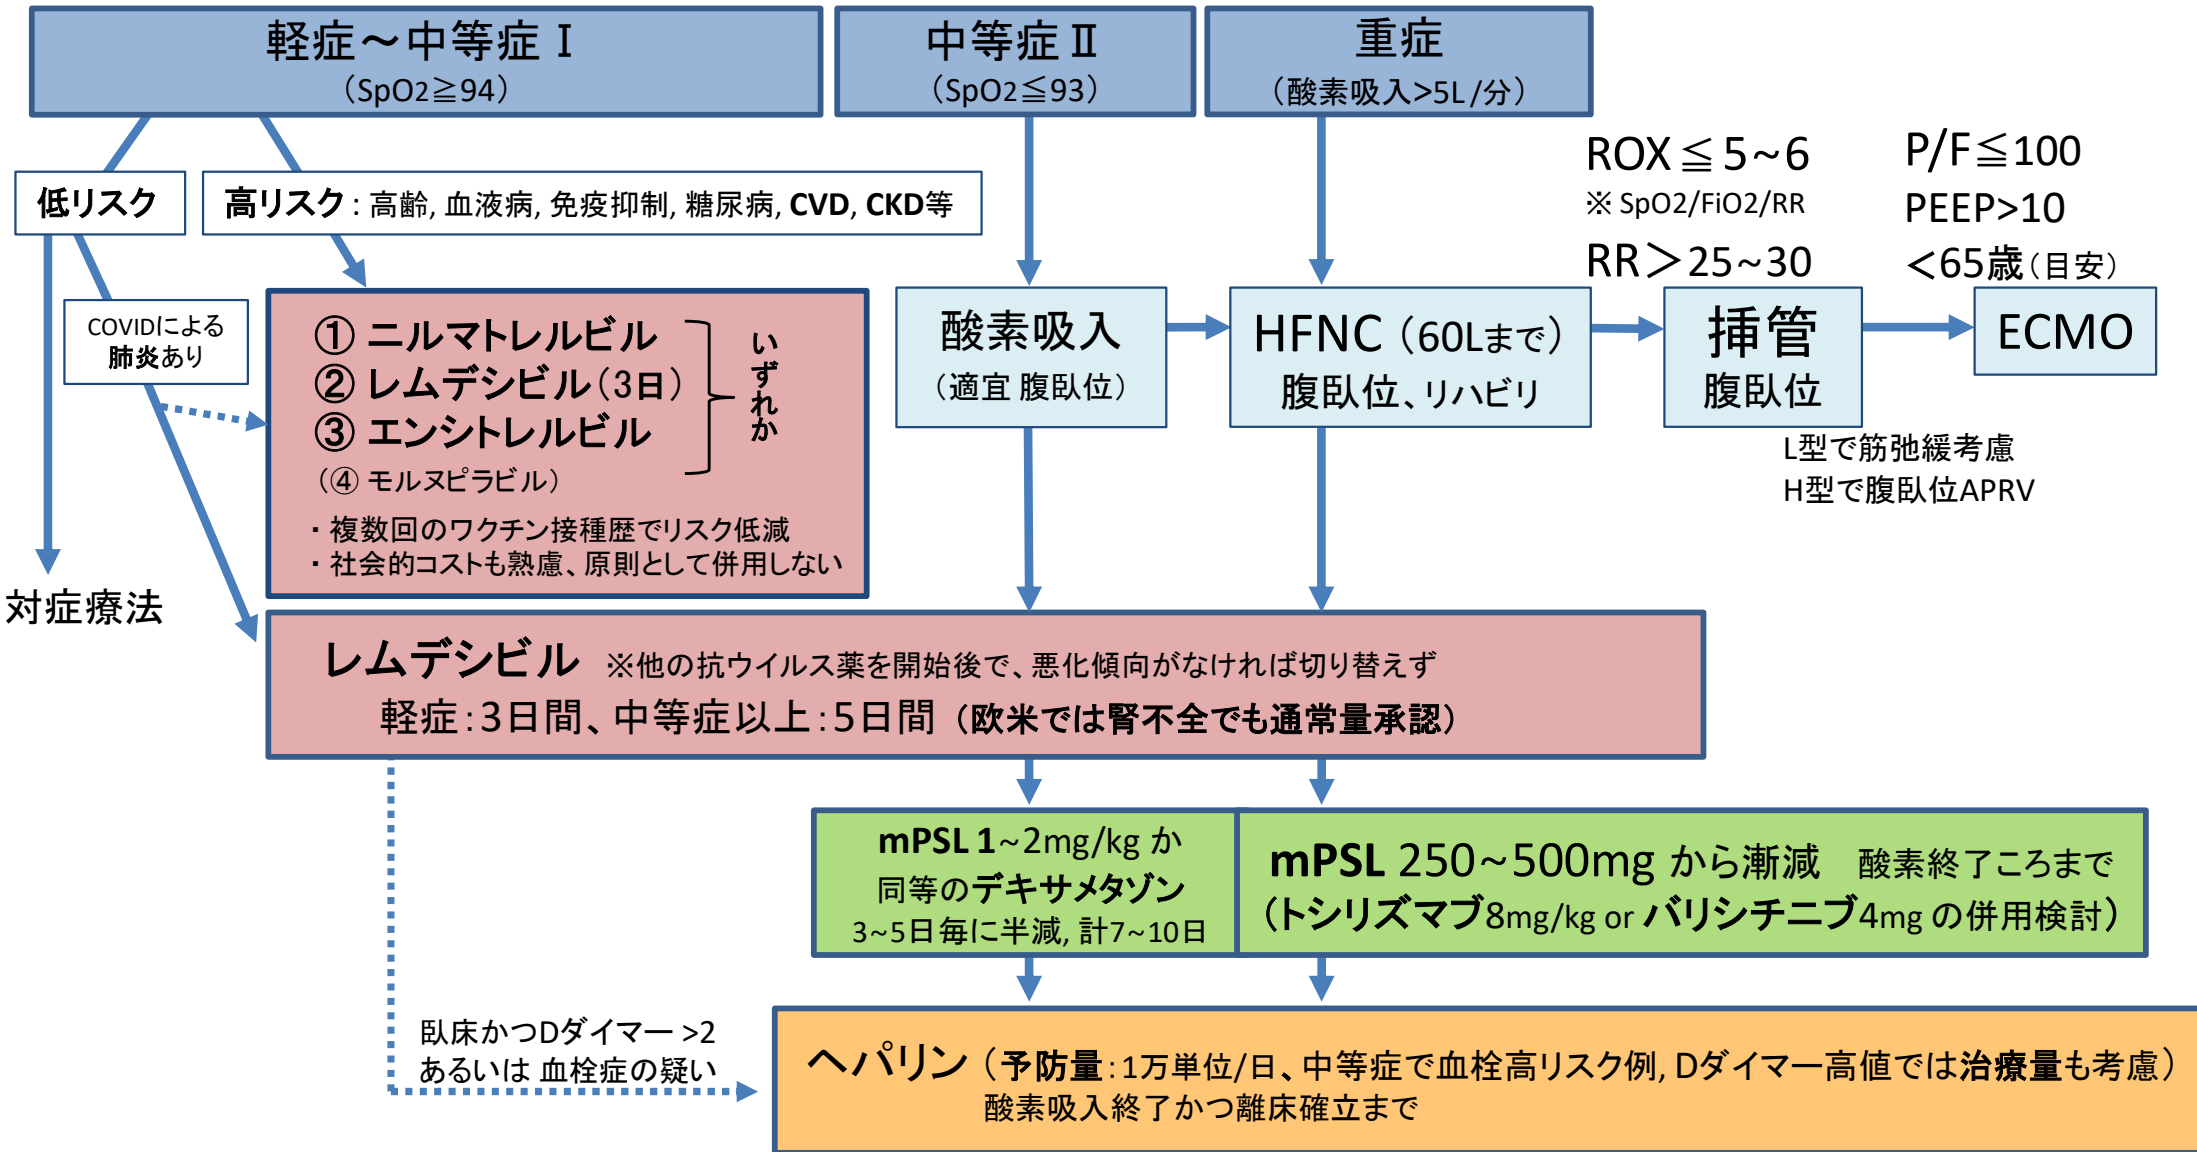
軽症～中等症 I
（SpO2≧94）

中等症 II
（SpO2≦93）

重症
（酸素吸入>5L/分）

低リスク

高リスク：高齢, 血液病, 免疫抑制, 糖尿病, CVD, CKD等

COVIDによる
肺炎あり

① ニルマトレルビル
② レムデシビル（3日）
③ エンシトレルビル
（④ モルヌピラビル）

いずれか

・複数回のワクチン接種歴でリスク低減
・社会的コストも熟慮、原則として併用しない

対症療法

酸素吸入
（適宜 腹臥位）

HFNC（60Lまで）
腹臥位、リハビリ

ROX≦5～6
※ SpO2/FiO2/RR
RR＞25～30

挿管
腹臥位

L型で筋弛緩考慮
H型で腹臥位APRV

P/F≦100
PEEP>10
＜65歳（目安）

ECMO

レムデシビル ※他の抗ウイルス薬を開始後で、悪化傾向がなければ切り替えず
軽症：3日間、中等症以上：5日間（欧米では腎不全でも通常量承認）

mPSL 1～2mg/kg か
同等のデキサメタゾン
3～5日毎に半減, 計7～10日

mPSL 250～500mg から漸減 酸素終了ころまで
（トシリズマブ8mg/kg or バリシチニブ4mg の併用検討）

臥床かつDダイマー >2
あるいは 血栓症の疑い

ヘパリン（予防量：1万単位/日、中等症で血栓高リスク例, Dダイマー高値では治療量も考慮）
酸素吸入終了かつ離床確立まで